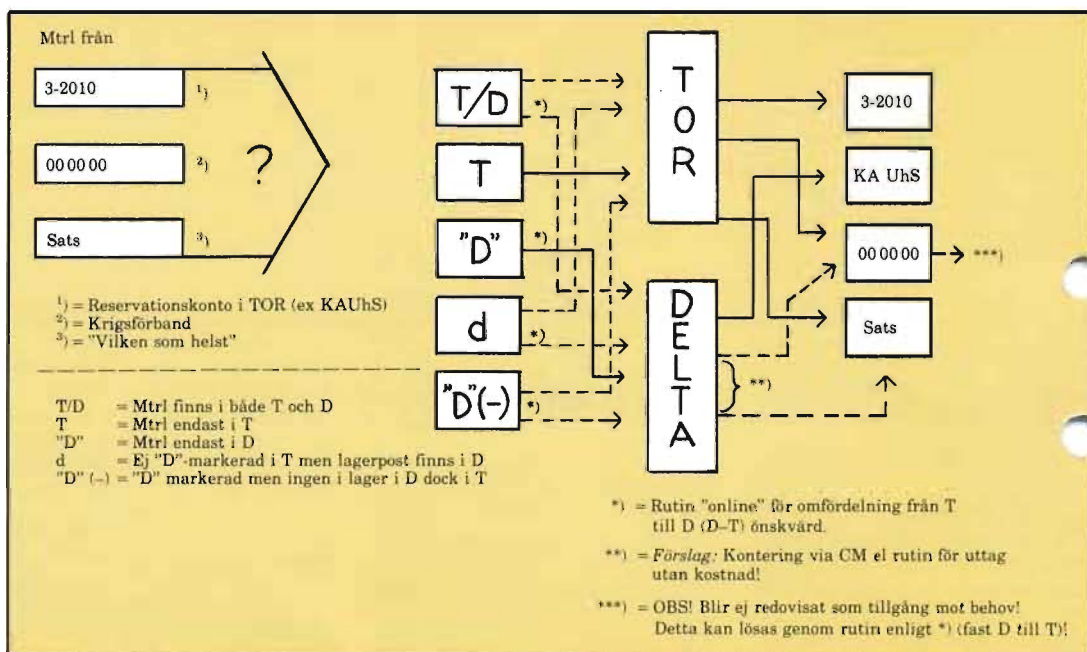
Mtrl från

3-2010 $^{1)}$

00 00 00 $^{2)}$

?

Sats $^{3)}$

$^{1)}$ = Reservationskonto i TOR (ex KAUhS)
$^{2)}$ = Krigsförband
$^{3)}$ = "Vilken som helst"

T/D = Mtrl finns i både T och D
T = Mtrl endast i T
"D" = Mtrl endast i D
d = Ej "D"-markerad i T men lagerpost finns i D
"D" (–) = "D" markerad men ingen i lager i D dock i T

T/D *)

T

"D" *)

d *)

"D"(–) *)

TOR

DELTA

**)

3-2010

KA UhS

00 00 00 ***)

Sats

*) = Rutin "online" för omfördelning från T till D (D–T) önskvärd.

**) = *Förslag:* Kontering via CM el rutin för uttag utan kostnad!

***) = OBS! Blir ej redovisat som tillgång mot behov! Detta kan lösas genom rutin enligt *) (fast D till T)!